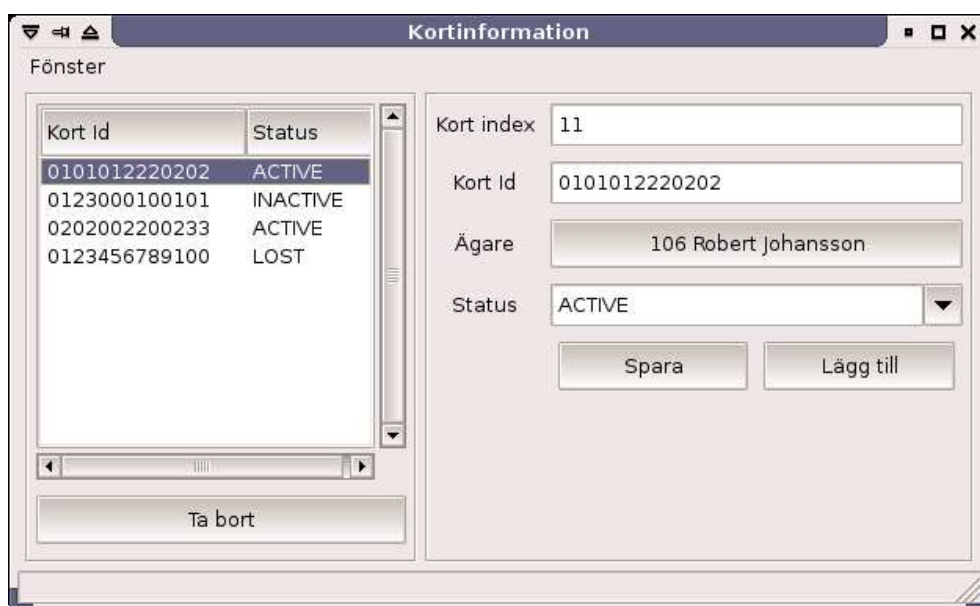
Kortinformation

Fönster

| Kort Id | Status |
|---|---|
| 0101012220202 | ACTIVE |
| 0123000100101 | INACTIVE |
| 0202002200233 | ACTIVE |
| 0123456789100 | LOST |

Ta bort

Kort index 11

Kort Id 0101012220202

Ägare 106 Robert Johansson

Status ACTIVE

Spara

Lägg till